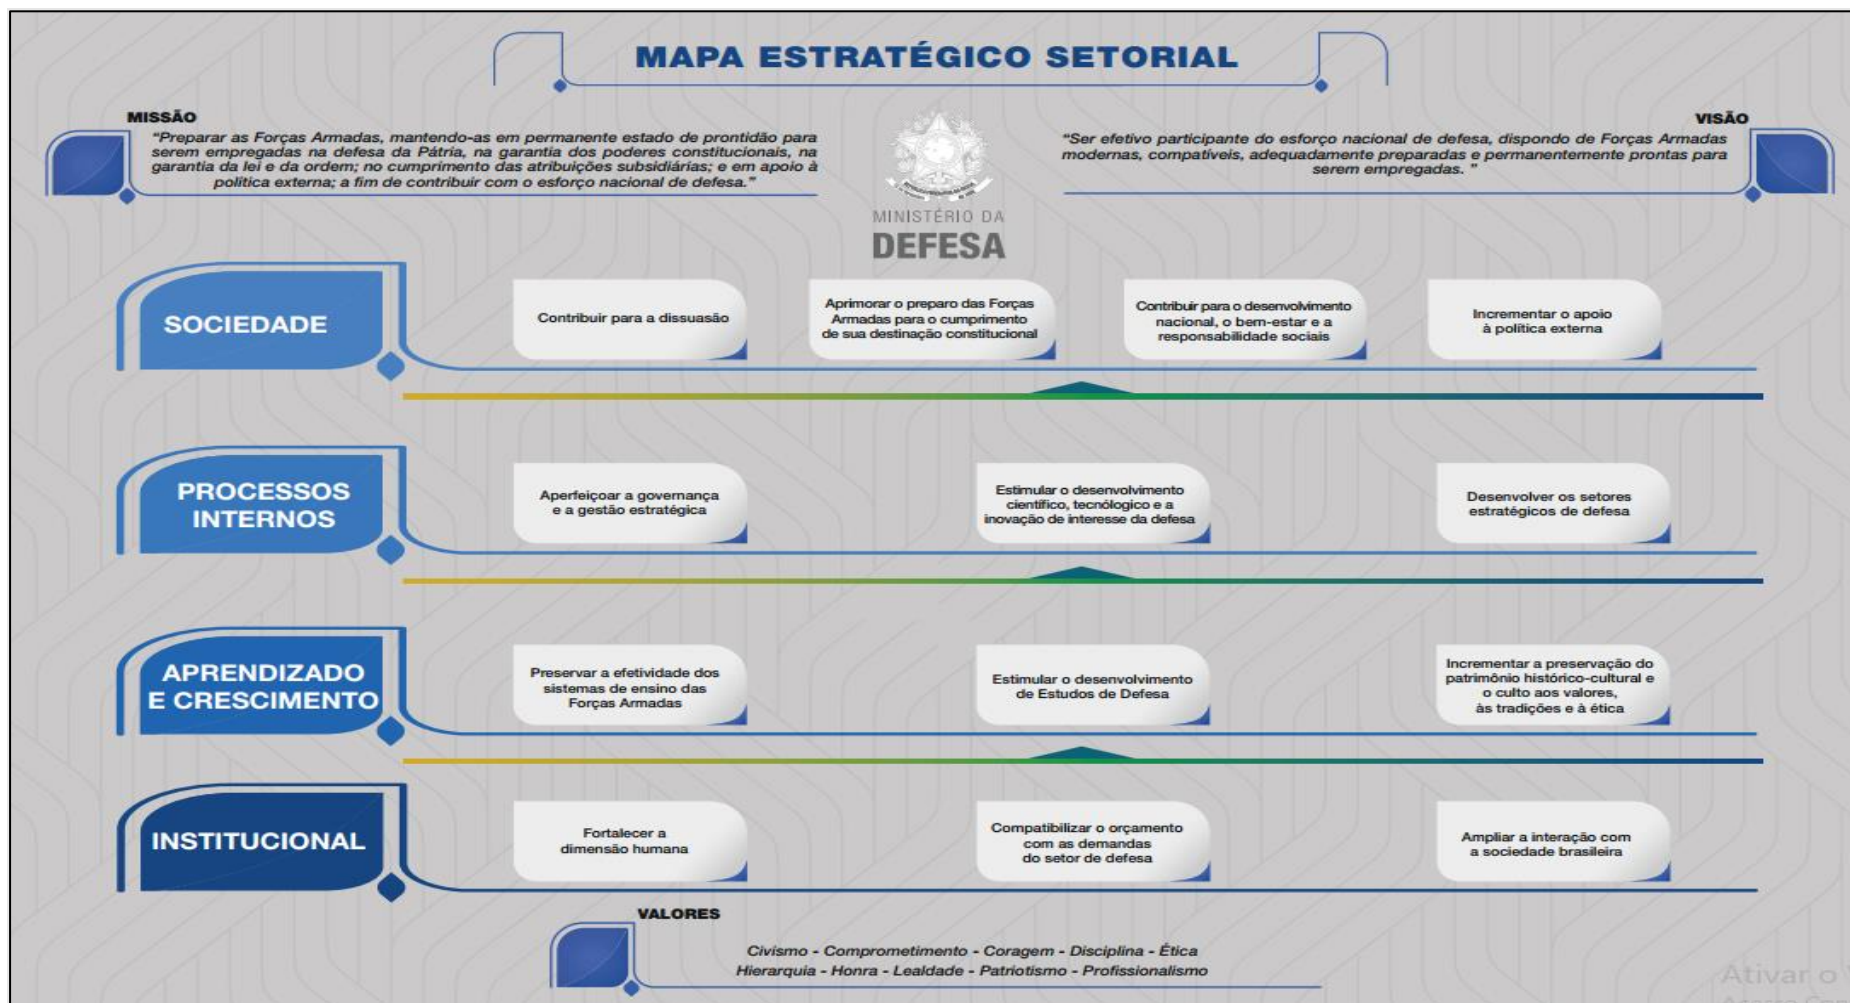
MAPA ESTRATÉGICO SETORIAL

MISSÃO

"Preparar as Forças Armadas, mantendo-as em permanente estado de prontidão para serem empregadas na defesa da Pátria, na garantia dos poderes constitucionais, na garantia da lei e da ordem; no cumprimento das atribuições subsidiárias; e em apoio à política externa; a fim de contribuir com o esforço nacional de defesa."

MINISTÉRIO DA
DEFESA

VISÃO

"Ser efetivo participante do esforço nacional de defesa, dispondo de Forças Armadas modernas, compatíveis, adequadamente preparadas e permanentemente prontas para serem empregadas."

SOCIEDADE

Contribuir para a dissuasão

Aprimorar o preparo das Forças Armadas para o cumprimento de sua destinação constitucional

Contribuir para o desenvolvimento nacional, o bem-estar e a responsabilidade sociais

Incrementar o apoio à política externa

PROCESSOS INTERNOS

Aperfeiçoar a governança e a gestão estratégica

Estimular o desenvolvimento científico, tecnológico e a inovação de interesse da defesa

Desenvolver os setores estratégicos de defesa

APRENDIZADO E CRESCIMENTO

Preservar a efetividade dos sistemas de ensino das Forças Armadas

Estimular o desenvolvimento de Estudos de Defesa

Incrementar a preservação do patrimônio histórico-cultural e o culto aos valores, às tradições e à ética

INSTITUCIONAL

Fortalecer a dimensão humana

Compatibilizar o orçamento com as demandas do setor de defesa

Ampliar a interação com a sociedade brasileira

VALORES

Civismo - Comprometimento - Coragem - Disciplina - Ética
Hierarquia - Honra - Lealdade - Patriotismo - Profissionalismo

Ativar o